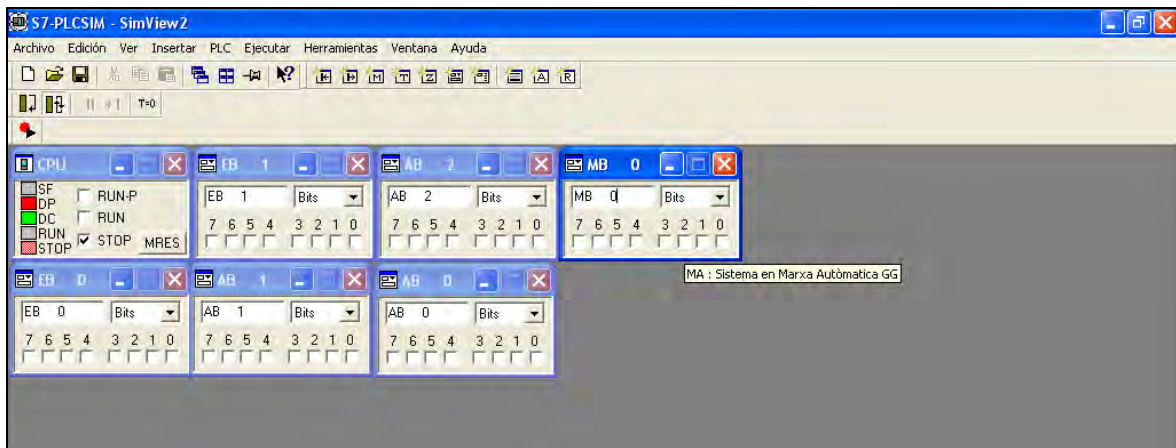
S7-PLCSIM - SimView2

Archivo Edición Ver Insertar PLC Ejecutar Herramientas Ventana Ayuda

T=0

CPU
SF
DP
DC
RUN
STOP
RUN-P
RUN
STOP
MRES

EB 1
EB 1
Bits
7 6 5 4 3 2 1 0

AB 2
AB 2
Bits
7 6 5 4 3 2 1 0

MB 0
MB 0
Bits
7 6 5 4 3 2 1 0

MA : Sistema en Marxa Automàtica GG

EB 0
EB 0
Bits
7 6 5 4 3 2 1 0

AB 1
AB 1
Bits
7 6 5 4 3 2 1 0

AB 0
AB 0
Bits
7 6 5 4 3 2 1 0